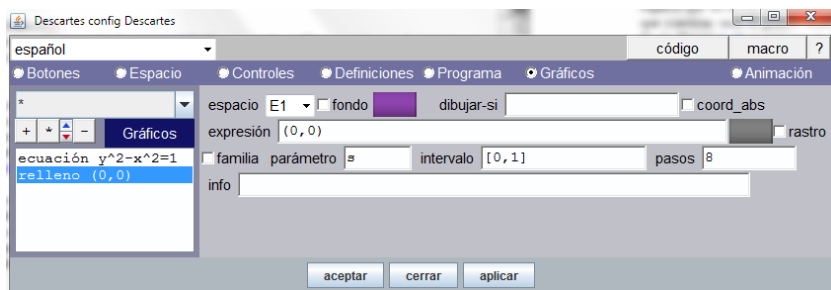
Descartes config Descartes

español
código macro ?

Botones Espacio Controles Definiciones Programa Gráficos Animación

*
+ * − Gráficos
ecuación y^2-x^2=1
relleno (0,0)

espacio E1 fondo dibujar-si coord_abs
expresión (0,0) rastro
familia parámetro s intervalo [0,1] pasos 8
info

aceptar cerrar aplicar